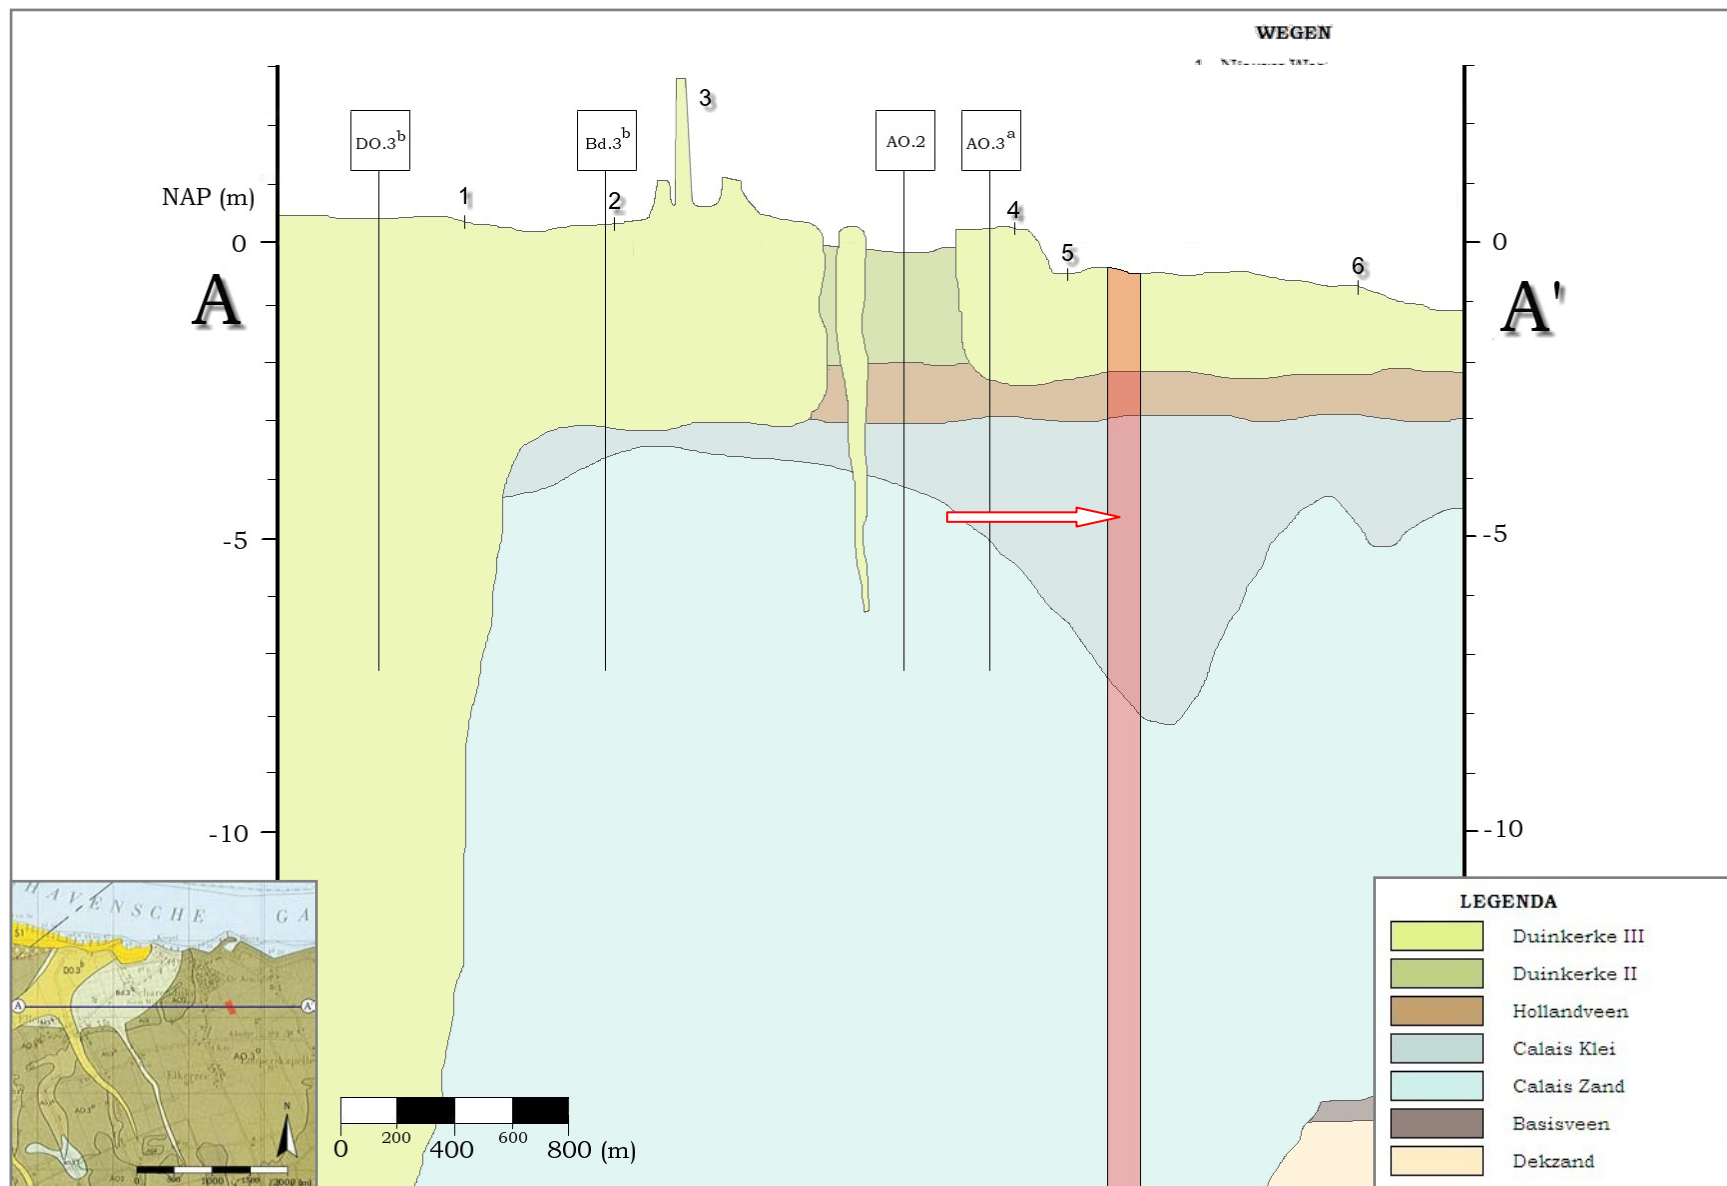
WEGEN

NAP (m)

0

-5

-10

A

A'

0

-5

-10

DO.3$^b$

Bd.3$^b$

AO.2

AO.3$^a$

1

2

3

4

5

6

0 200 400 600 800 (m)

LEGENDA

Duinkerke III

Duinkerke II

Hollandveen

Calais Klei

Calais Zand

Basisveen

Dekzand